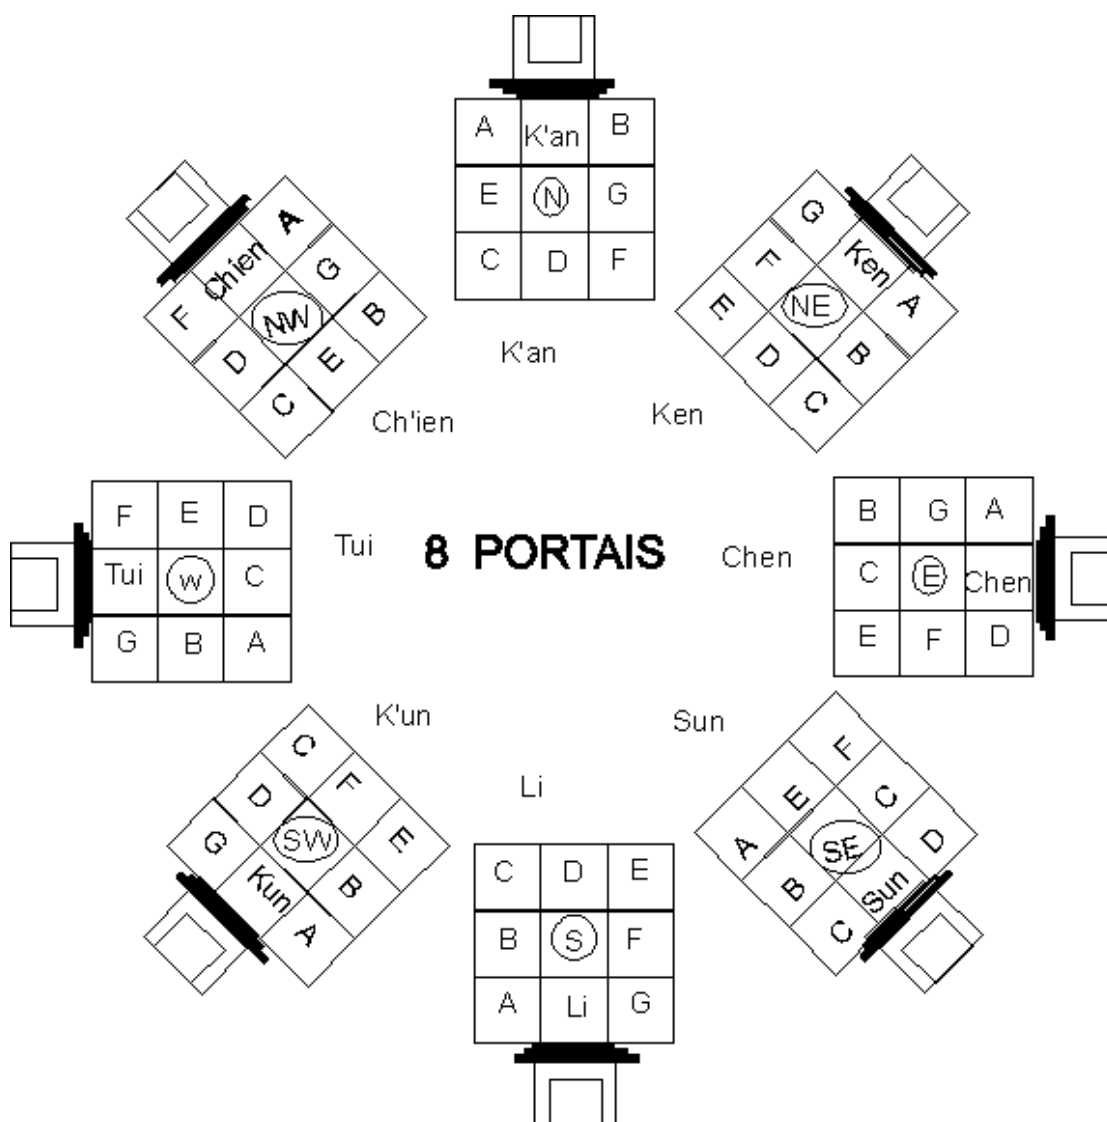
8 PORTAIS

| A | K'an | B |
|---|---|---|
| E | N | G |
| C | D | F |

K'an

Chien
A
F
G
NW
B
D
E
C

Ch'ien

G
Ken
F
A
E
NE
D
B
C

Ken

| F | E | D |
|---|---|---|
| Tui | W | C |
| G | B | A |

Tui

Chen

| B | G | A |
|---|---|---|
| C | E | Chen |
| E | F | D |

K'un

C
D
F
G
SW
E
Kun
B
A

Sun

F
E
C
A
SE
D
B
Sun
C

Li

| C | D | E |
|---|---|---|
| B | S | F |
| A | Li | G |